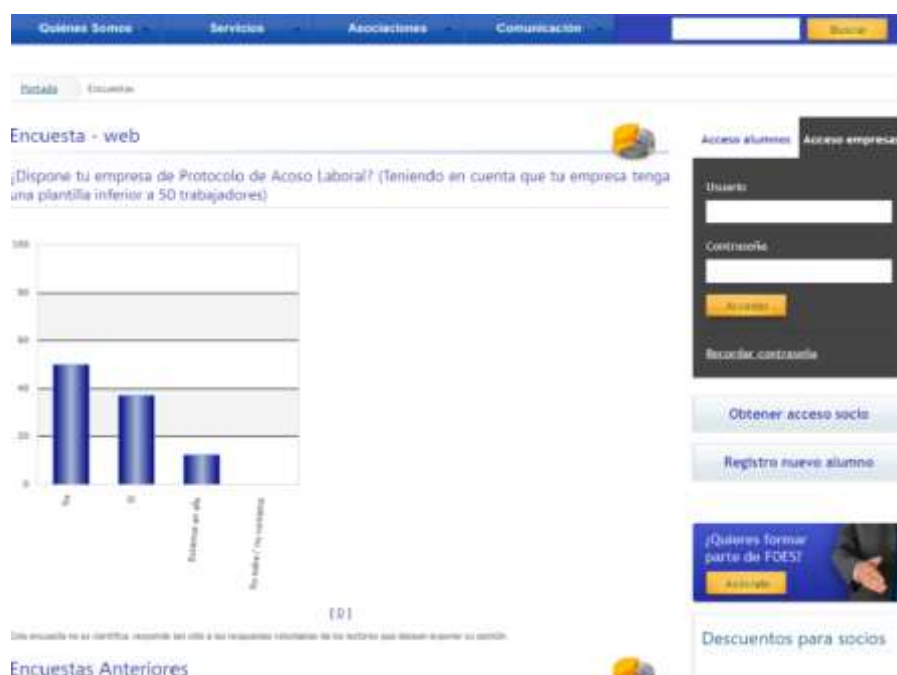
Quiénes Somos Servicios Asociaciones Comunicación Buscar

Portada Encuestas

Encuesta - web

¿Dispone tu empresa de Protocolo de Acoso Laboral? (Teniendo en cuenta que tu empresa tenga una plantilla inferior a 50 trabajadores)

100
80
60
40
20
0

No
Sí
Estamos en ello
No sabe / no contesta

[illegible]

Esta encuesta no es científica, responde tan sólo a las respuestas voluntarias de los lectores que desean expresar su opinión.

Encuestas Anteriores

Acceso alumnos Acceso empresas

Usuario

Contraseña

Acceder

Recordar contraseña

Obtener acceso socio

Registro nuevo alumno

¿Quieres formar parte de FOES?

Asociarte

Descuentos para socios